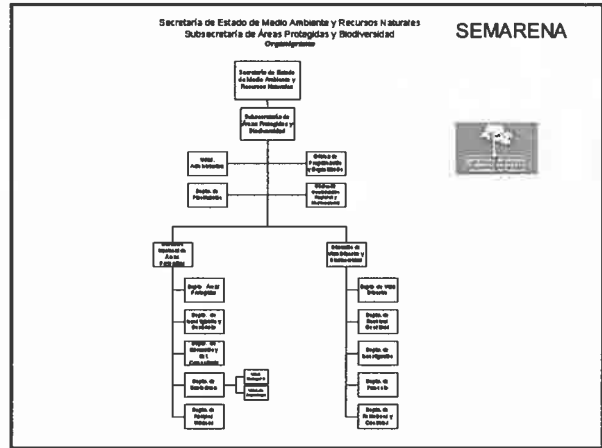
Secretaría de Estado de Medio Ambiente y Recursos Naturales
Subsecretaría de Áreas Protegidas y Biodiversidad
Organigrama

SEMARENA

Secretaría de Estado de Medio Ambiente y Recursos Naturales

Subsecretaría de Áreas Protegidas y Biodiversidad

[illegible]

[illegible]

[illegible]

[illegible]

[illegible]

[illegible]

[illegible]

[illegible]

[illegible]

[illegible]

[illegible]

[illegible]

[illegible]

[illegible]

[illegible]

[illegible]

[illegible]

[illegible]